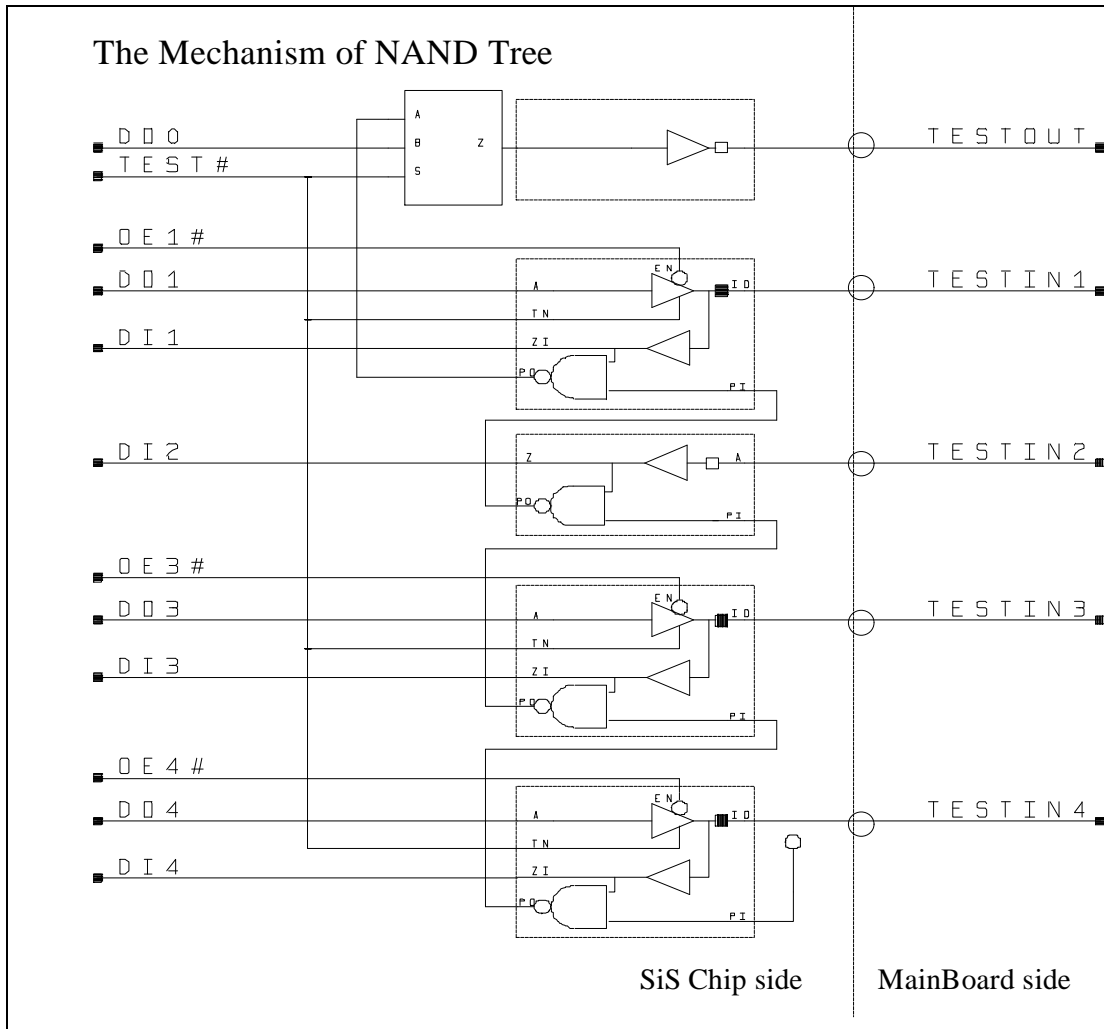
The Mechanism of NAND Tree

DO0
TEST#
A
B
S
Z
TESTOUT

OE1#
DO1
DI1
EN
A
TN
ZI
PO
PI
IO
TESTIN1

DI2
Z
A
PO
PI
TESTIN2

OE3#
DO3
DI3
EN
A
TN
ZI
PO
PI
IO
TESTIN3

OE4#
DO4
DI4
EN
A
TN
ZI
PO
PI
IO
TESTIN4

SiS Chip side
MainBoard side